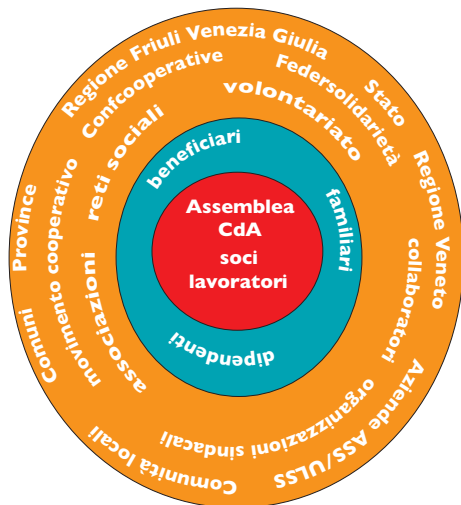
Assemblea
CdA
soci
lavoratori

beneficiari
familiari
dipendenti

reti sociali
volontariato
collaboratori
organizzazioni sindacali
associazioni
movimento cooperativo

Regione Friuli Venezia Giulia
Confcooperative
Federsolidarietà
Stato
Regione Veneto
Aziende ASS/ULSS
Comunità locali
Comuni
Province